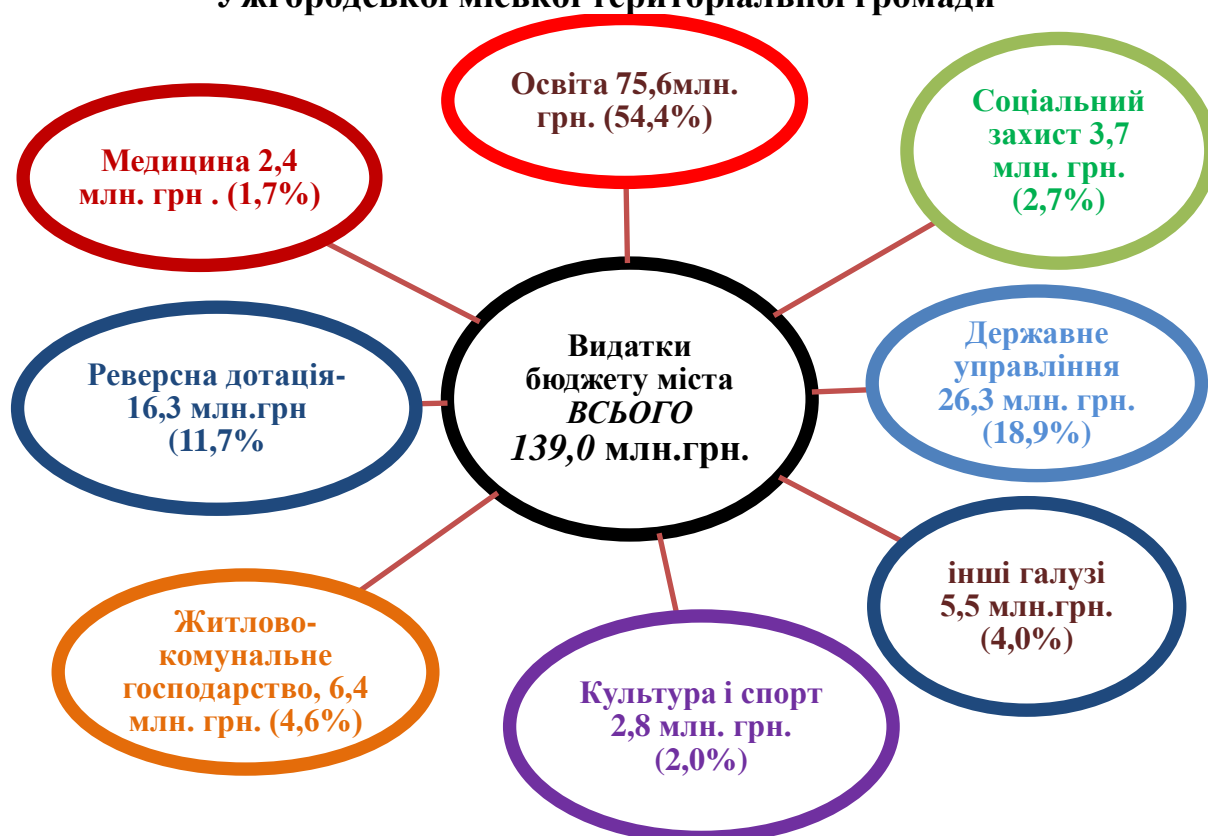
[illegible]

Освіта 75,6млн. грн. (54,4%)

Медицина 2,4 млн. грн . (1,7%)

Соціальний захист 3,7 млн. грн. (2,7%)

Видатки бюджету міста ВСЬОГО 139,0 млн.грн.

Реверсна дотація- 16,3 млн.грн (11,7%

Державне управління 26,3 млн. грн. (18,9%)

інші галузі 5,5 млн.грн. (4,0%)

Житлово-комунальне господарство, 6,4 млн. грн. (4,6%)

Культура і спорт 2,8 млн. грн. (2,0%)